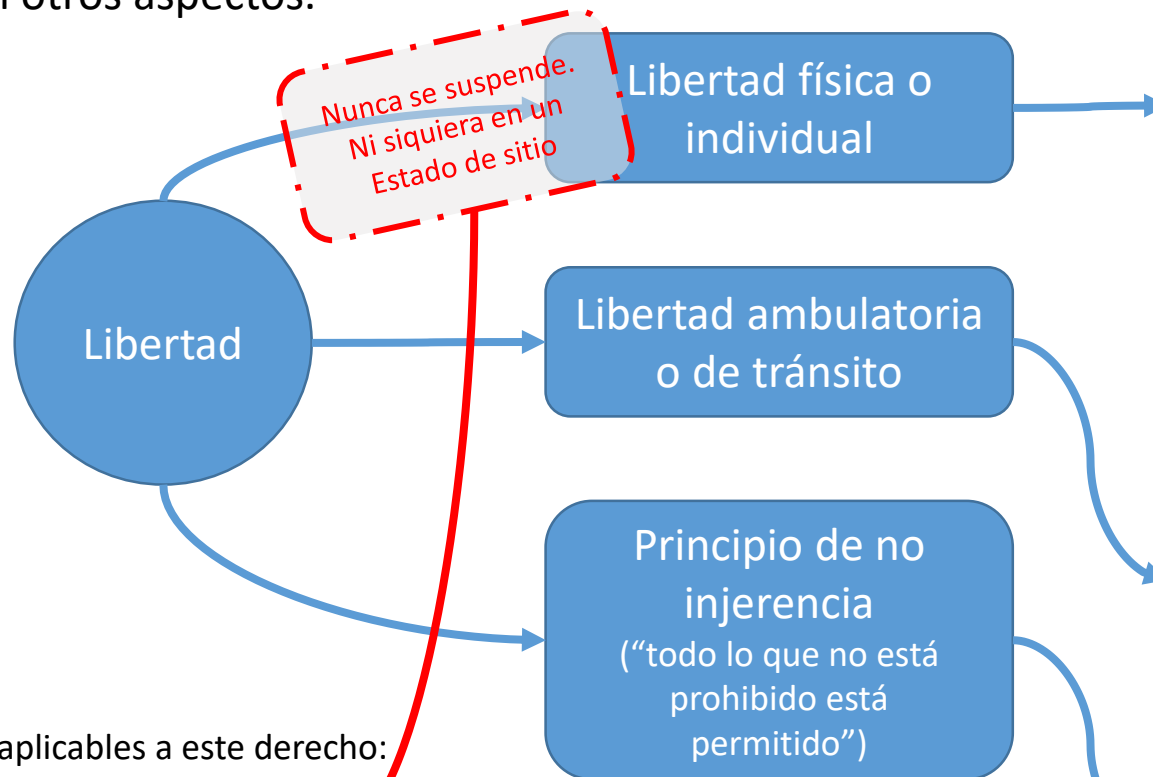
otros aspectos:

Nunca se suspende. Ni siquiera en un Estado de sitio

Libertad física o individual

Libertad

Libertad ambulatoria o de tránsito

Principio de no injerencia
("todo lo que no está prohibido está permitido")

aplicables a este derecho: